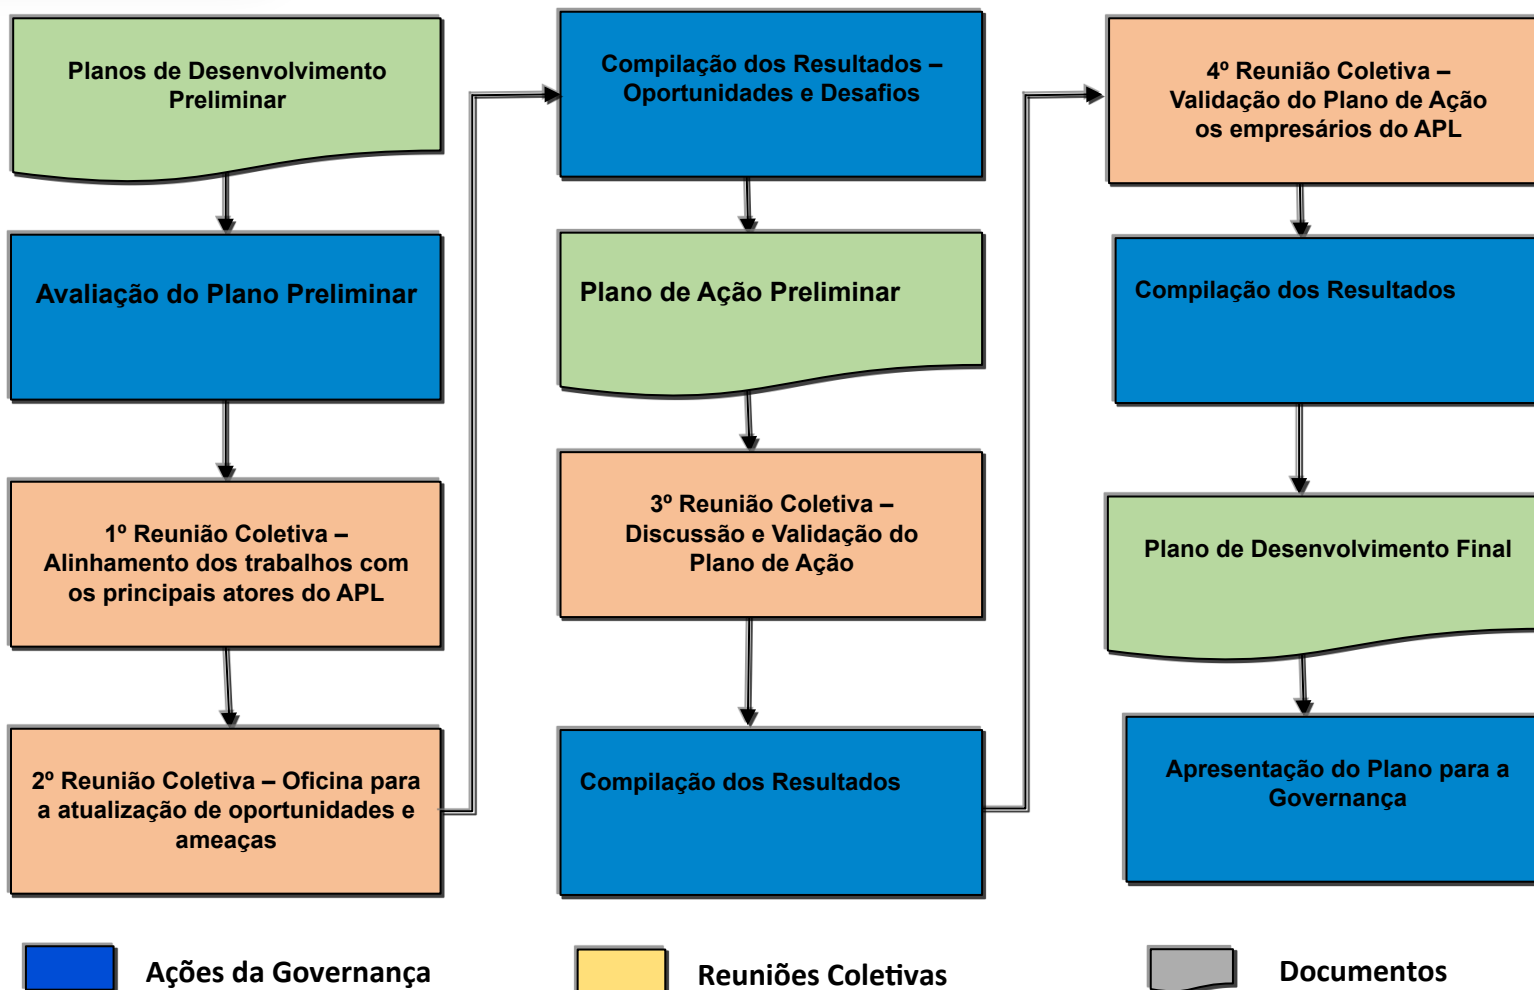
Planos de Desenvolvimento Preliminar

Avaliação do Plano Preliminar

1º Reunião Coletiva – Alinhamento dos trabalhos com os principais atores do APL

2º Reunião Coletiva – Oficina para a atualização de oportunidades e ameaças

Compilação dos Resultados – Oportunidades e Desafios

Plano de Ação Preliminar

3º Reunião Coletiva – Discussão e Validação do Plano de Ação

Compilação dos Resultados

4º Reunião Coletiva – Validação do Plano de Ação os empresários do APL

Compilação dos Resultados

Plano de Desenvolvimento Final

Apresentação do Plano para a Governança

Ações da Governança

Reuniões Coletivas

Documentos